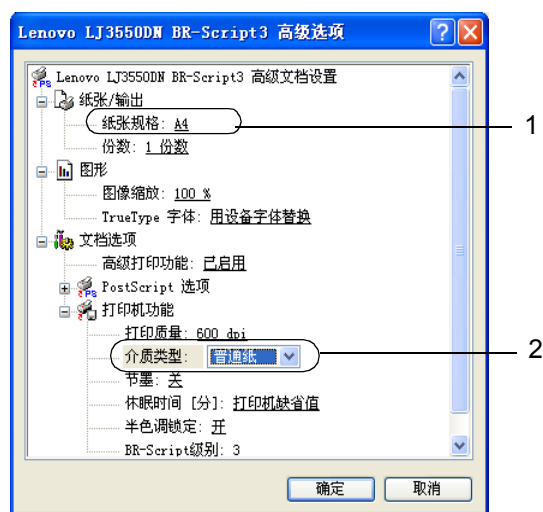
Lenovo LJ3550DN BR-Script3 高级选项

Lenovo LJ3550DN BR-Script3 高级文档设置
纸张/输出
纸张规格: A4
份数: 1 份数
图形
图像缩放: 100 %
TrueType 字体: 用设备字体替换
文档选项
高级打印功能: 已启用
PostScript 选项
打印机功能
打印质量: 600 dpi
介质类型: 普通纸
节墨: 关
休眠时间 [分]: 打印机缺省值
半色调锁定: 开
BR-Script级别: 3

确定
取消

1
2